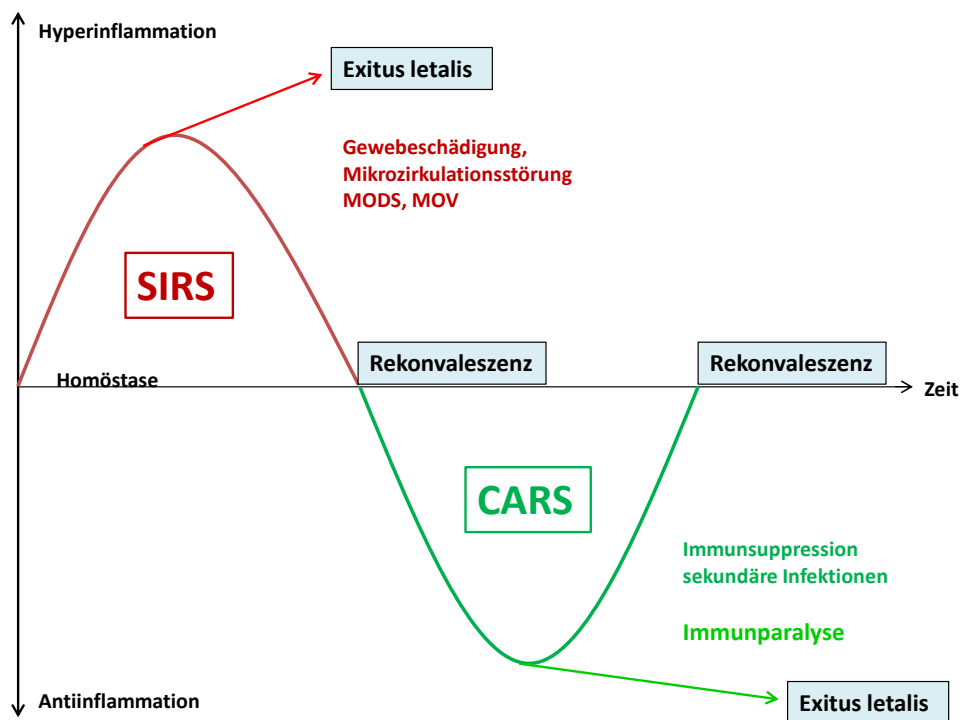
Hyperinflammation

Exitus letalis

Gewebeschädigung,
Mikrozirkulationsstörung
MODS, MOV

SIRS

Homöstase

Rekonvaleszenz

Rekonvaleszenz

Zeit

CARS

Immunsuppression
sekundäre Infektionen

Immunparalyse

Antiinflammation

Exitus letalis